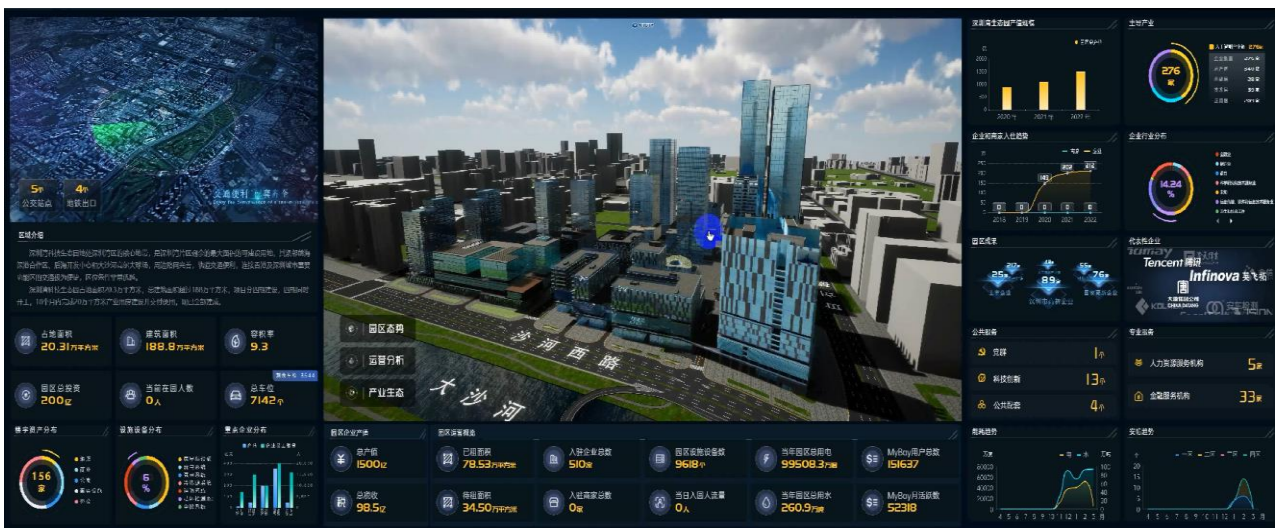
5个 公交站点
4个 地铁出口

区域介绍

占地面积 20.31万平方米
建筑面积 188.8万平方米
容积率 9.3
园区总投资 200亿
当前在园人数 0人
总车位 7142个

园区态势
运营分析
产业生态

沙河西路
大沙河

园区企业产值
总产值 1500亿
总税收 98.5亿
已租面积 78.53万平方米
待租面积 34.50万平方米
入驻企业总数 510家
入驻国家总数 0家
园区设施设备数 9618个
当日入园人流量 0人
当年园区总用电 99508.3万度
当年园区总用水 260.9万吨
MyBoy用户总数 151637
MyBoy月活跃数 52318

156
%

276

14.24
%

25
89
76

Tencent 腾讯
Infinova 英飞拓

公共服务
党群 1个
科技创新 13个
公共配套 4个

专业服务
人力资源服务机构 5家
金融服务机构 33家

2020 2021 2022
2018 2019 2020 2021 2022